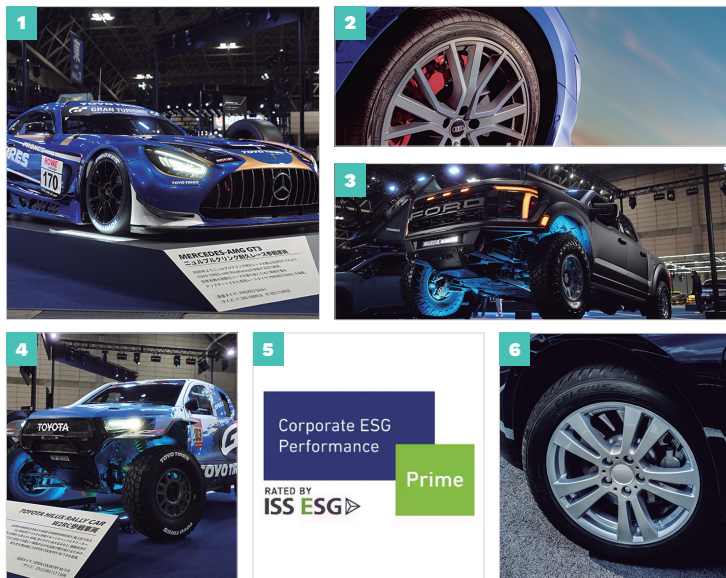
1

GRAN TURISMO

TOYO TIRES

170

MERCEDES-AMG GT3
ニュルブルクリンク耐久レース参戦車両

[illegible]

2

3

FORD

4

TOYOTA

TOYO TIRES

TOYOTA HILUX RALLY CAR
W2RC参戦車両

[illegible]

5

Corporate ESG Performance

Prime

RATED BY
ISS ESG

6